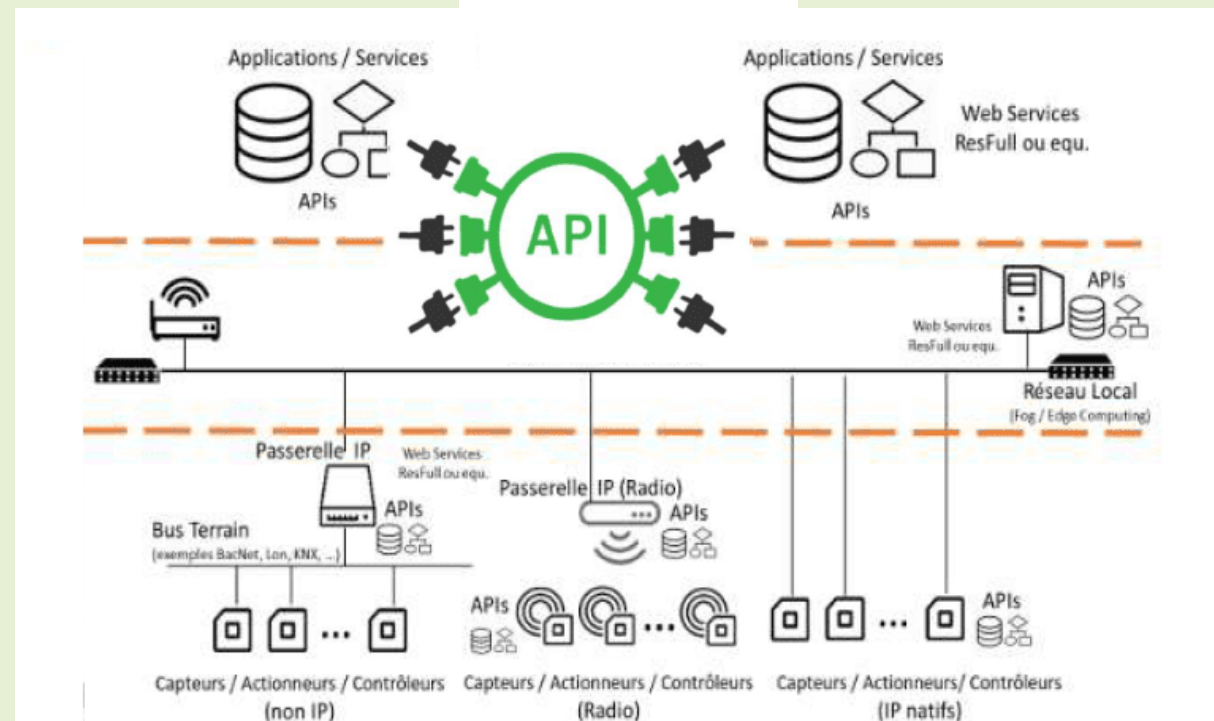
Applications / Services

APIs

Applications / Services

Web Services
ResFull ou equ.

APIs

API

APIs

Web Services
ResFull ou equ.

Réseau Local
(Fog / Edge Computing)

Passerelle IP

Web Services
ResFull ou equ.

APIs

Passerelle IP (Radio)

APIs

Bus Terrain
(exemples BacNet, Lon, KNX, ...)

APIs

APIs

...

...

...

Capteurs / Actionneurs / Contrôleurs
(non IP)

Capteurs / Actionneurs / Contrôleurs
(Radio)

Capteurs / Actionneurs/ Contrôleurs
(IP natifs)